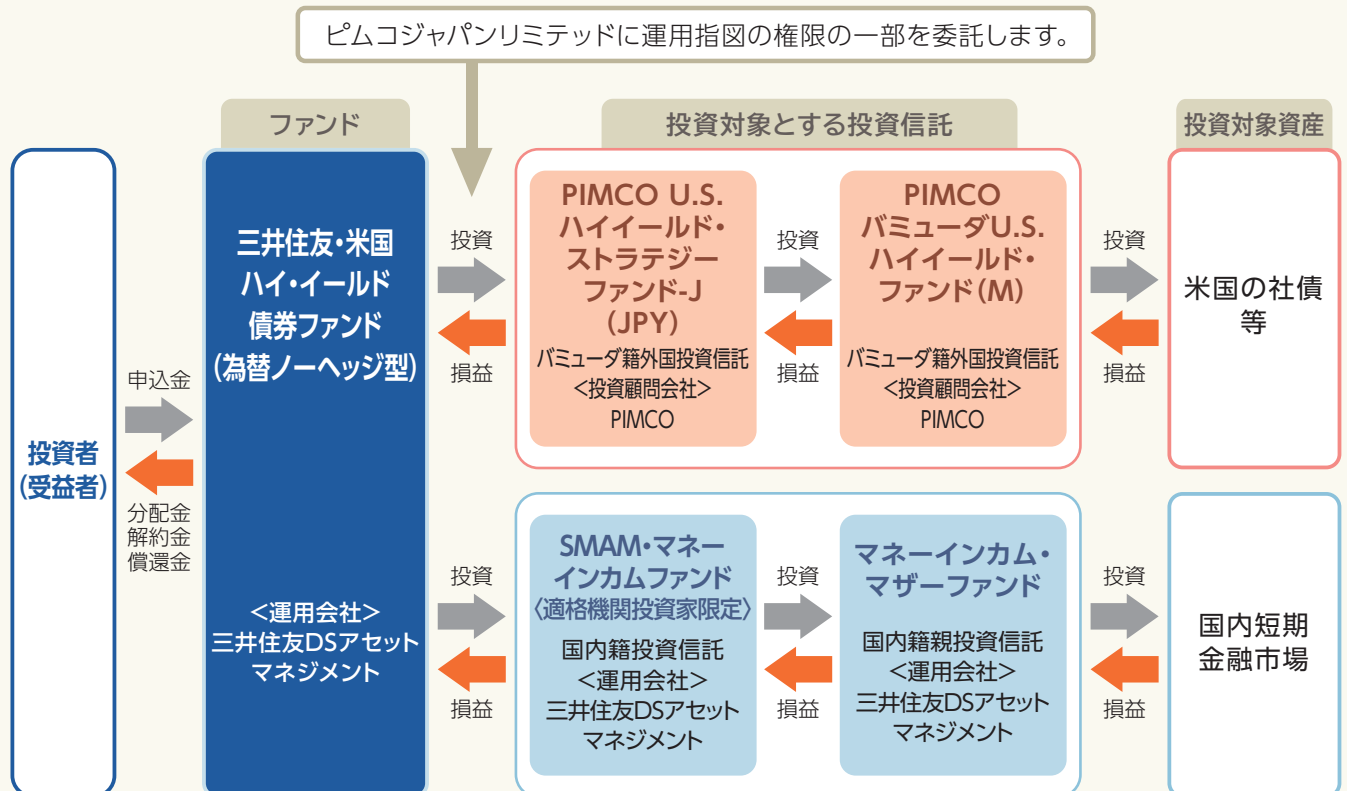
ピムコジャパンリミテッドに運用指図の権限の一部を委託します。

ファンド

投資対象とする投資信託

投資対象資産

投資者（受益者）

申込金

分配金
解約金
償還金

三井住友・米国ハイ・イールド債券ファンド（為替ノーヘッジ型）

＜運用会社＞
三井住友DSアセットマネジメント

投資

損益

PIMCO U.S. ハイイールド・ストラテジーファンド-J（JPY）
バミューダ籍外国投資信託
＜投資顧問会社＞
PIMCO

投資

損益

PIMCO バミューダU.S.ハイイールド・ファンド（M）
バミューダ籍外国投資信託
＜投資顧問会社＞
PIMCO

投資

損益

米国の社債等

投資

損益

SMAM・マネーインカムファンド〈適格機関投資家限定〉
国内籍投資信託
＜運用会社＞
三井住友DSアセットマネジメント

投資

損益

マネーインカム・マザーファンド
国内籍親投資信託
＜運用会社＞
三井住友DSアセットマネジメント

投資

損益

国内短期金融市場